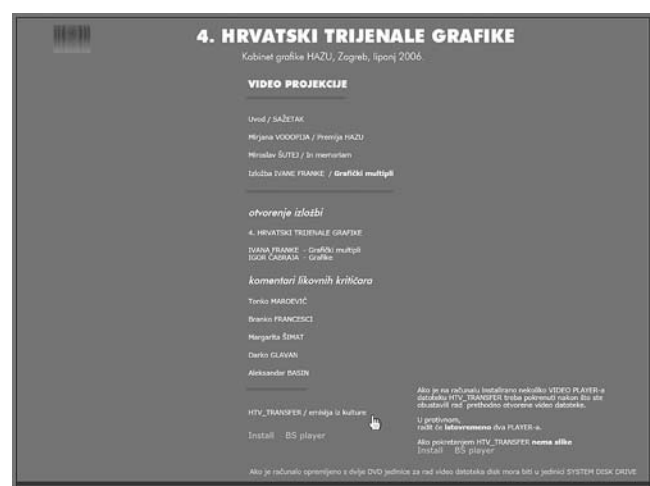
4. HRVATSKI TRIJENALE GRAFIKE

Kabinet grafike HAZU, Zagreb, lipanj 2006.

VIDEO PROJEKCIJE

Uvod / SAŽETAK

Mirjana VODOPIJA / Premija HAZU

Miroslav ŠUTEJ / In memoriam

Izložba IVANE FRANKE / Grafički multipli

otvorenje izložbi

4. HRVATSKI TRIJENALE GRAFIKE

IVANA FRANKE - Grafički multipli
IGOR ČABRAJA - Grafike

komentari likovnih kritičara

Tonko MAROEVIĆ

Branko FRANCESCI

Margarita ŠIMAT

Darko GLAVAN

Aleksandar BASIN

HTV_TRANSFER / emisija u kulture

Install BS player

Ako je na računalu instalirano nekoliko VIDEO PLAYER-a datoteku HTV_TRANSFER treba pokrenuti nakon što ste obustavili rad prethodno otvorene video datoteke.

U protivnom, radit će istovremeno dva PLAYER-a.

Ako pokretanjem HTV_TRANSFER nema slike
Install BS player

Ako je računalo opremljeno s dvije DVD jedinice za rad video datoteka disk mora biti u jedinici SYSTEM DISK DRIVE